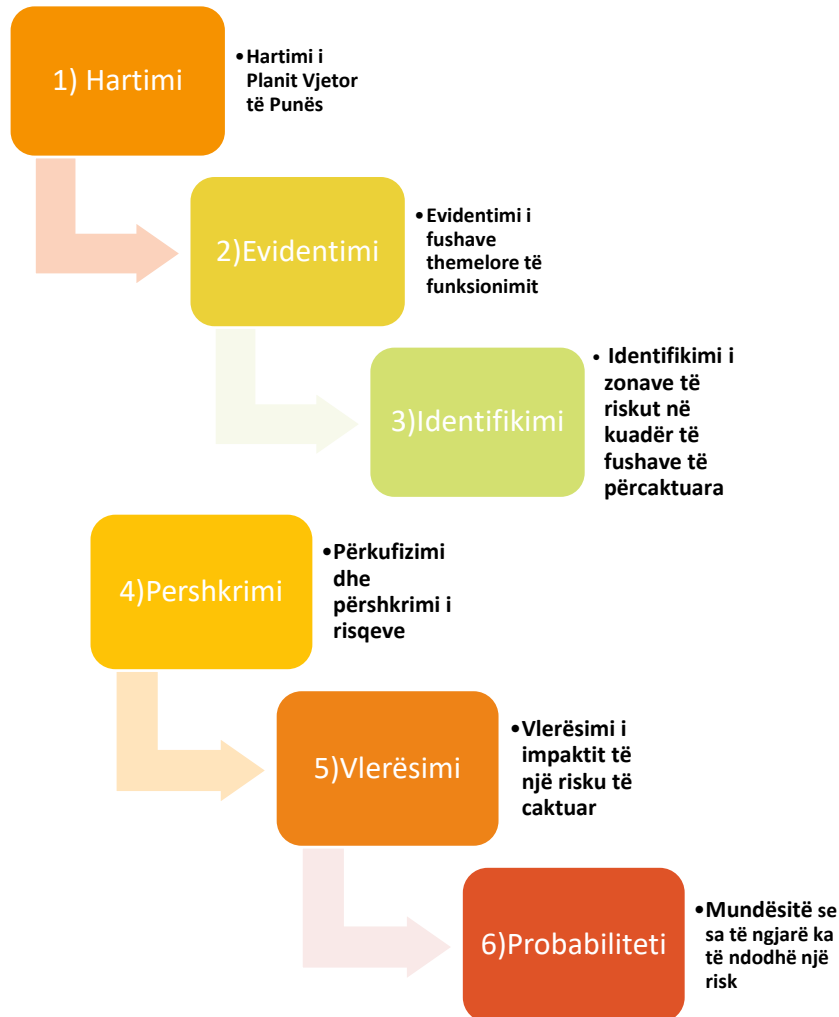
1) Hartimi

• Hartimi i Planit Vjetor të Punës

2)Evidentimi

• Evidentimi i fushave themelore të funksionimit

3)Identifikimi

• Identifikimi i zonave të riskut në kuadër të fushave të përcaktuara

4)Pershkrimi

• Përkufizimi dhe përshkrimi i risqeve

5)Vlerësimi

• Vlerësimi i impaktit të një risku të caktuar

6)Probabiliteti

• Mundësitë se sa të ngjarë ka të ndodhë një risk